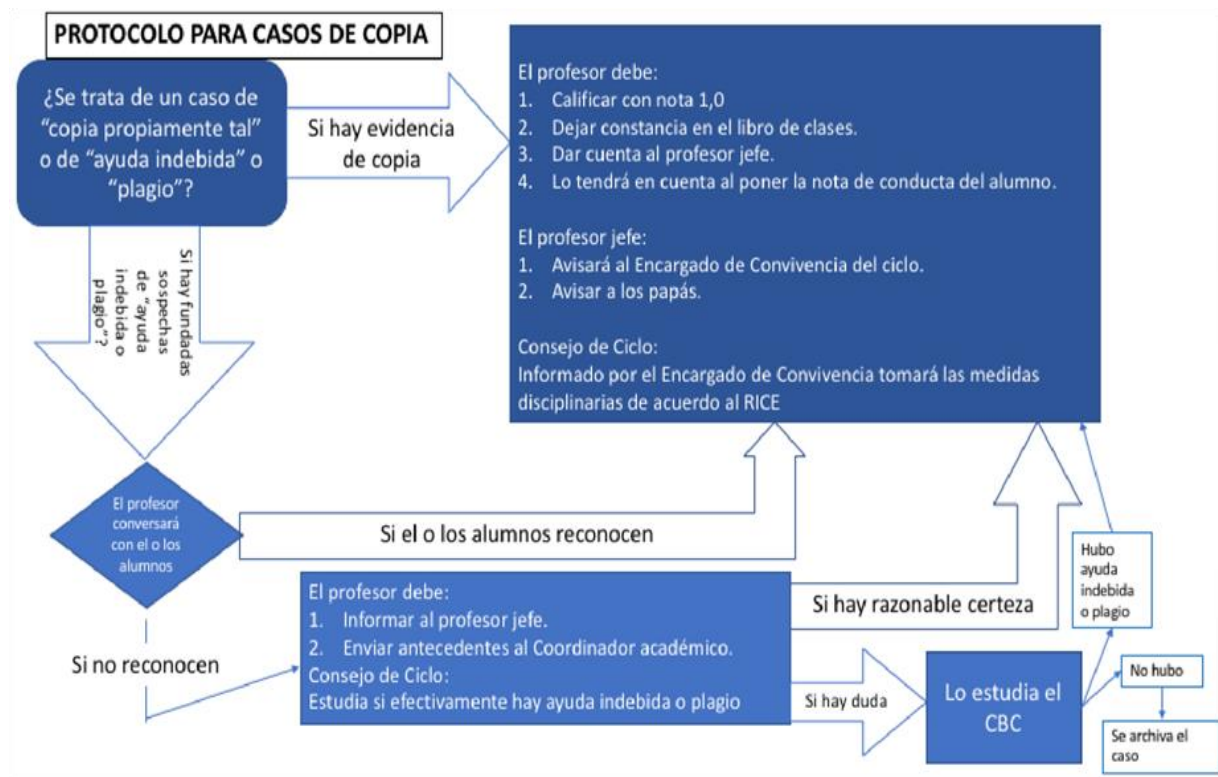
PROTOCOLO PARA CASOS DE COPIA

¿Se trata de un caso de "copia propiamente tal" o de "ayuda indebida" o "plagio"?

Si hay evidencia de copia

El profesor debe:
1. Calificar con nota 1,0
2. Dejar constancia en el libro de clases.
3. Dar cuenta al profesor jefe.
4. Lo tendrá en cuenta al poner la nota de conducta del alumno.

El profesor jefe:
1. Avisará al Encargado de Convivencia del ciclo.
2. Avisar a los papás.

Consejo de Ciclo:
Informado por el Encargado de Convivencia tomará las medidas disciplinarias de acuerdo al RICE

Si hay fundadas sospechas de "ayuda indebida o plagio"?

El profesor conversará con el o los alumnos

Si el o los alumnos reconocen

Si no reconocen

El profesor debe:
1. Informar al profesor jefe.
2. Enviar antecedentes al Coordinador académico.
Consejo de Ciclo:
Estudia si efectivamente hay ayuda indebida o plagio

Si hay razonable certeza

Si hay duda

Lo estudia el CBC

Hubo ayuda indebida o plagio

No hubo

Se archiva el caso